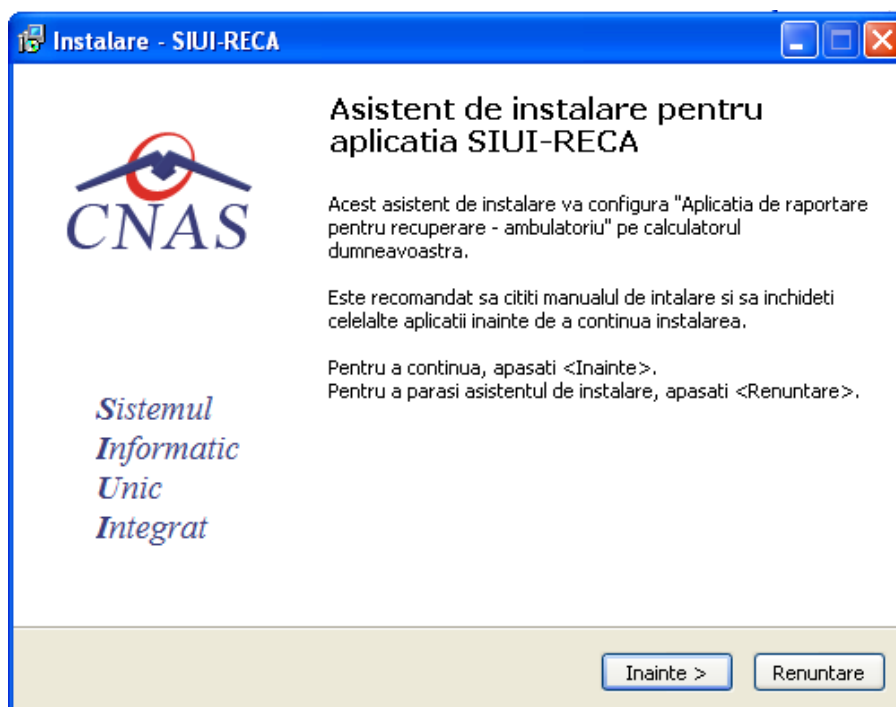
Instalare - SIUI-RECA

CNAS

Sistemul
Informatic
Unic
Integrat

Asistent de instalare pentru aplicatia SIUI-RECA

Acest asistent de instalare va configura "Aplicatia de raportare pentru recuperare - ambulatoriu" pe calculatorul dumneavoastra.

Este recomandat sa cititi manualul de intalare si sa inchideti celelalte aplicatii inainte de a continua instalarea.

Pentru a continua, apasati <Inainte>.
Pentru a parasi asistentul de instalare, apasati <Renuntare>.

Inainte >
Renuntare